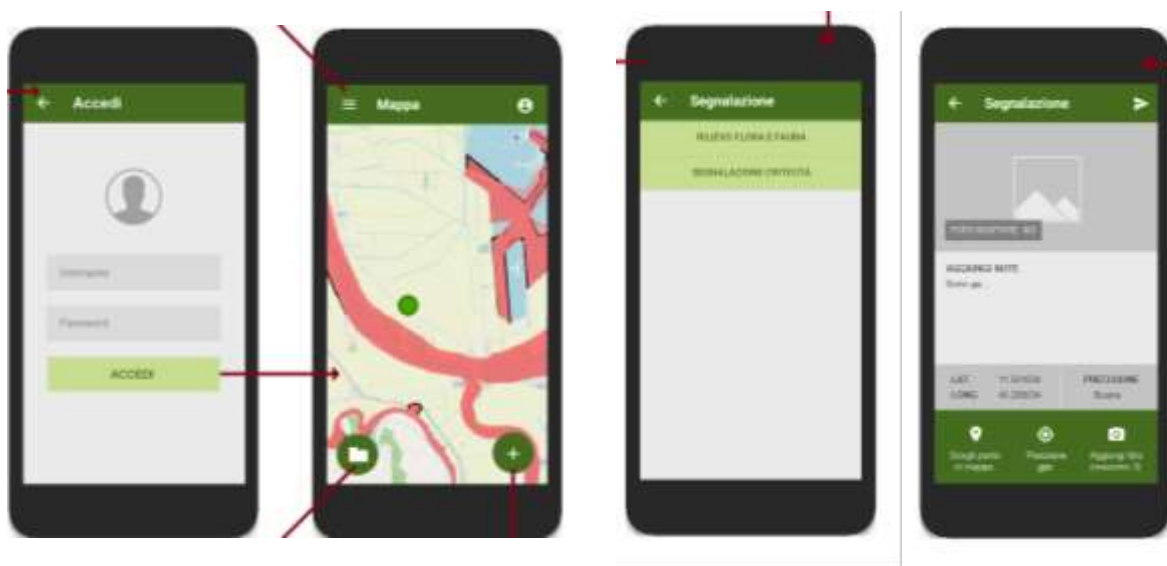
Accedi

Username

Password

ACCEDI

Mappa

Segnalazione

RILIEVO FLORA E FAUNA

SEGNALAZIONE CRITICITÀ

Segnalazione

FOTOGRAFIE (0)

AGGIUNGI NOTE

Scrivi qui...

LAT. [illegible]
LONG. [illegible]

PRECISIONE
Buona

Scegli punto in mappa

Posizione gps

Aggiungi foto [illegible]